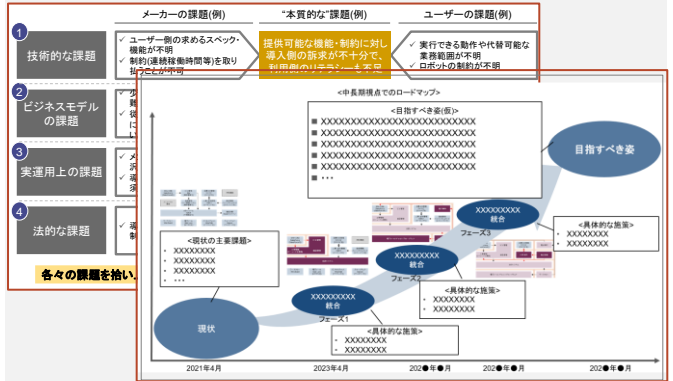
メーカーの課題(例)
"本質的な"課題(例)
ユーザーの課題(例)

1 技術的な課題
ユーザー側の求めるスペック・機能が不明
制約(連続稼働時間等)を取り払うことが不明
提供可能な機能・制約に対し導入側の訴求が不十分で、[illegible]
実行できる動作や代替可能な業務範囲が不明
ロボットの制約が不明

2 ビジネスモデルの課題
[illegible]

3 実運用上の課題
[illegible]

4 法的な課題
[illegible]

各々の課題を抽い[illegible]

<中長期視点でのロードマップ>

<目指すべき姿(仮)>
XXXXXXXXXXXXXXXXXXXXXXXXXX
XXXXXXXXXXXXXXXXXXXXXXXXXX
XXXXXXXXXXXXXXXXXXXXXXXXXX
XXXXXXXXXXXXXXXXXXXXXXXXXX
XXXXXXXXXXXXXXXXXXXXXXXXXX
XXXXXXXXXXXXXXXXXXXXXXXXXX
・・・

目指すべき姿

<現状の主要課題>
XXXXXXXX
XXXXXXXX
XXXXXXXX
・・・

現状

XXXXXXXXX 統合
フェーズ1

XXXXXXXXX 統合
フェーズ2

XXXXXXXXX 統合
フェーズ3

<具体的な施策>
XXXXXXXX
XXXXXXXX

<具体的な施策>
XXXXXXXX
XXXXXXXX

<具体的な施策>
XXXXXXXX
XXXXXXXX

2021年4月
2023年4月
202●年●月
202●年●月
202●年●月